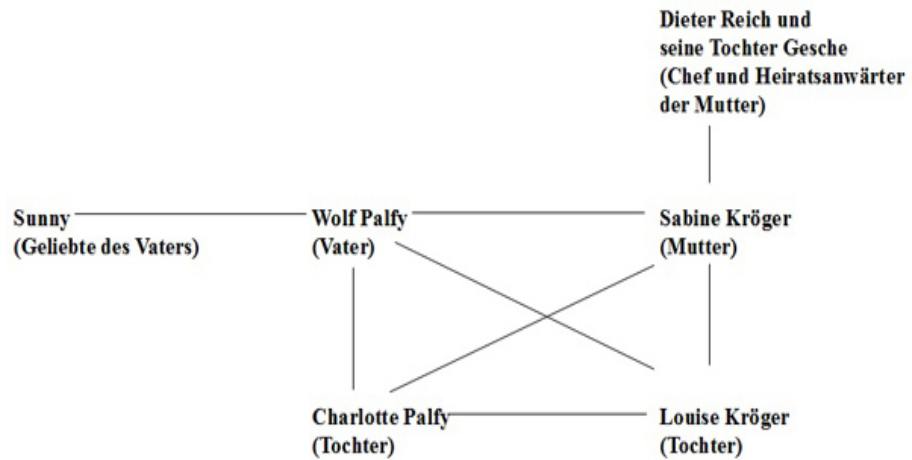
Dieter Reich und seine Tochter Gesche (Chef und Heiratsanwärter der Mutter)

Sunny (Geliebte des Vaters)

Wolf Palfy (Vater)

Sabine Kröger (Mutter)

Charlotte Palfy (Tochter)

Louise Kröger (Tochter)